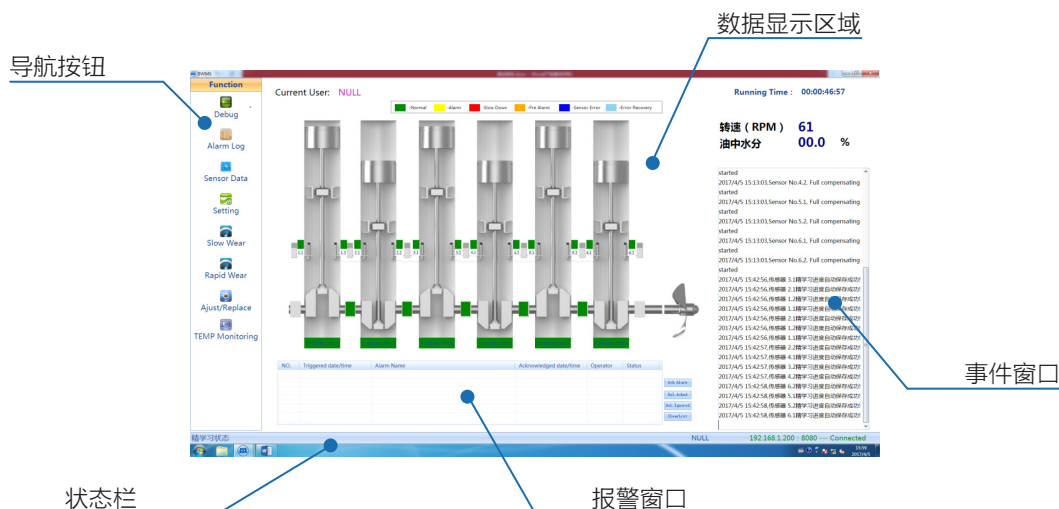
数据显示区域

导航按钮

Function

Debug

Alarm Log

Sensor Data

Setting

Slow Wear

Rapid Wear

Ajust/Replace

TEMP Monitoring

Current User: NULL

Running Time : 00:00:46:57

-Normal -Alarm -Slow Down -Pre Alarm -Sensor Error -Error Recovery

转速（RPM） 61

油中水分 00.0 %

started
2017/4/5 15:13:03,Sensor No.4.2, Full compensating started
2017/4/5 15:13:03,Sensor No.5.1, Full compensating started
2017/4/5 15:13:03,Sensor No.5.2, Full compensating started
2017/4/5 15:13:03,Sensor No.6.1, Full compensating started
2017/4/5 15:13:03,Sensor No.6.2, Full compensating started
2017/4/5 15:42:56,传感器 3.1精学习进度自动保存成功!
2017/4/5 15:42:56,传感器 2.1精学习进度自动保存成功!
2017/4/5 15:42:56,传感器 1.2精学习进度自动保存成功!
2017/4/5 15:42:56,传感器 2.1精学习进度自动保存成功!
2017/4/5 15:42:56,传感器 1.2精学习进度自动保存成功!
2017/4/5 15:42:56,传感器 1.1精学习进度自动保存成功!
2017/4/5 15:42:57,传感器 2.2精学习进度自动保存成功!
2017/4/5 15:42:57,传感器 4.1精学习进度自动保存成功!
2017/4/5 15:42:57,传感器 3.2精学习进度自动保存成功!
2017/4/5 15:42:57,传感器 4.2精学习进度自动保存成功!
2017/4/5 15:42:58,传感器 6.2精学习进度自动保存成功!
2017/4/5 15:42:58,传感器 5.1精学习进度自动保存成功!
2017/4/5 15:42:58,传感器 5.2精学习进度自动保存成功!
2017/4/5 15:42:58,传感器 6.1精学习进度自动保存成功!

事件窗口

| NO. | Triggered date/time | Alarm Name | Acknowledged date/time | Operator | Status |
|---|---|---|---|---|---|

Ack.Alarm
Del.Acked
Del.Ignored
ClearList

精学习状态

NULL 192.168.1.200 : 8080 --- Connected

状态栏

报警窗口